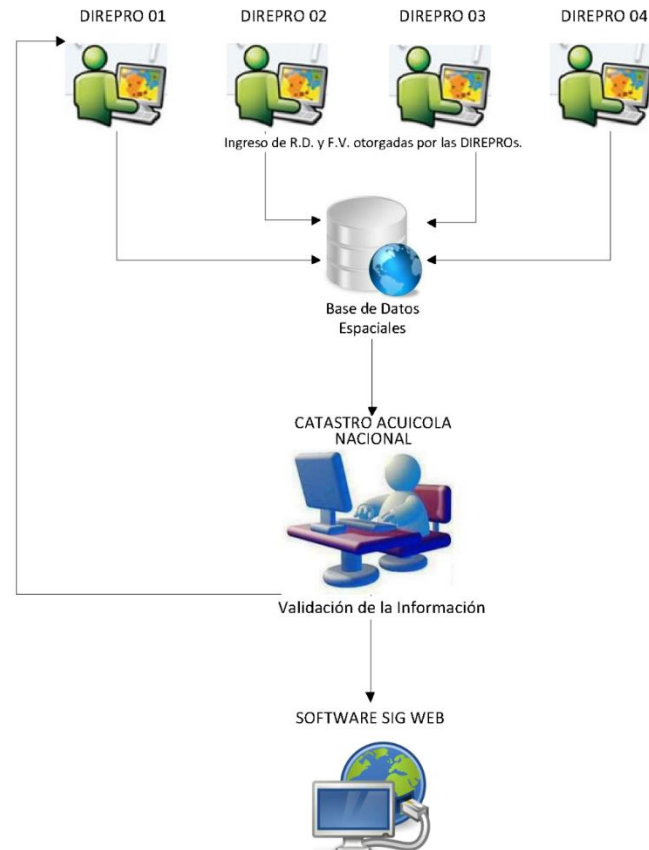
DIREPRO 01

DIREPRO 02

DIREPRO 03

DIREPRO 04

Ingreso de R.D. y F.V. otorgadas por las DIREPROs.

Base de Datos Espaciales

CATASTRO ACUICOLA NACIONAL

Validación de la Información

SOFTWARE SIG WEB